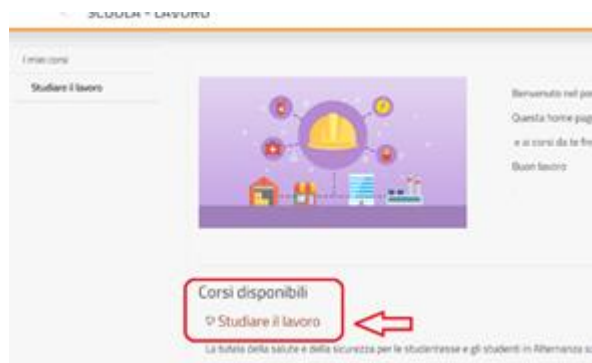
SCUOLA • LAVORO

I miei corsi

Studiare il lavoro

Benvenuto nel po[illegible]

Questa home pag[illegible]

e ai corsi da te fre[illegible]

Buon lavoro

Corsi disponibili

Studiare il lavoro

La tutela della salute e della sicurezza per le studentesse e gli studenti in Alternanza s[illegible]